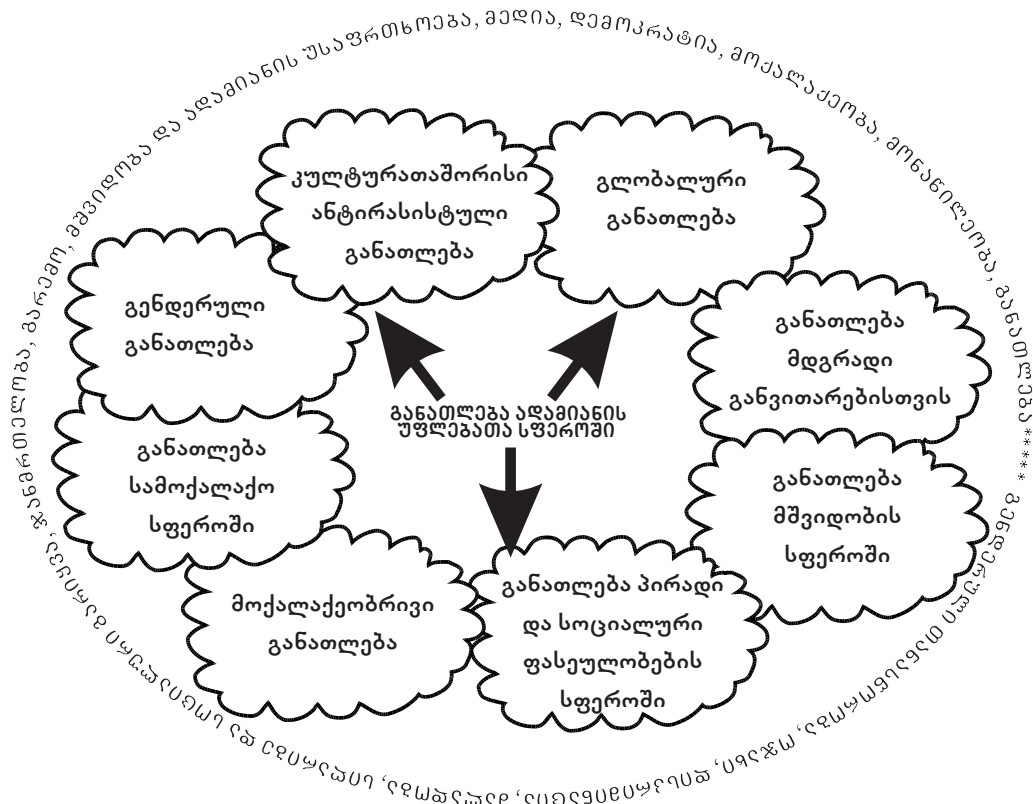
ჯანმრთელობა, გარემო, მშვიდობა და ადამიანის უსაფრთხოება, მედია, დემოკრატია, მოქალაქეობა, მონაწილეობა, განათლება ***** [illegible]

კულტურათაშორისი ანტირასისტული განათლება

გლობალური განათლება

გენდერული განათლება

განათლება მდგრადი განვითარებისთვის

განათლება ადამიანის უფლებათა სფეროში

განათლება სამოქალაქო სფეროში

განათლება მშვიდობის სფეროში

მოქალაქეობრივი განათლება

განათლება პირადი და სოციალური ფასეულობების სფეროში